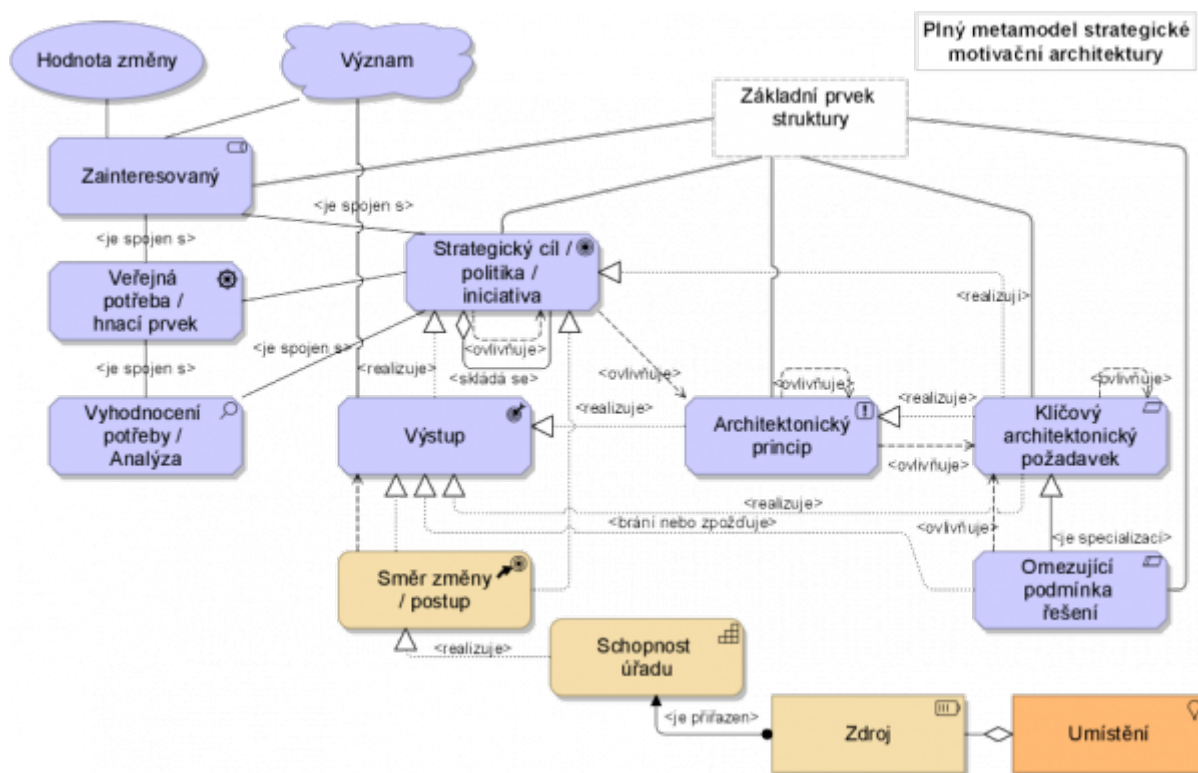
Plný metamodel strategické motivační architektury

Hodnota změny

Význam

Základní prvek struktury

Zainteresovaný

<je spojen s>

<je spojen s>

Veřejná potřeba / hnací prvek

Strategický cíl / politika / iniciativa

<realizují>

<je spojen s>

<ovlivňuje>

<je spojen s>

<realizuje>

<skládá se>

<ovlivňuje>

<ovlivňuje>

<ovlivňuje>

Vyhodnocení potřeby / Analýza

Výstup

<realizuje>

Architektonický princip

<realizuje>

Klíčový architektonický požadavek

<ovlivňuje>

<realizuje>

<brání nebo zpožďuje>

<ovlivňuje>

<je specializací>

Směr změny / postup

Omezující podmínka řešení

<realizuje>

Schopnost úřadu

<je přiřazen>

Zdroj

Umístění